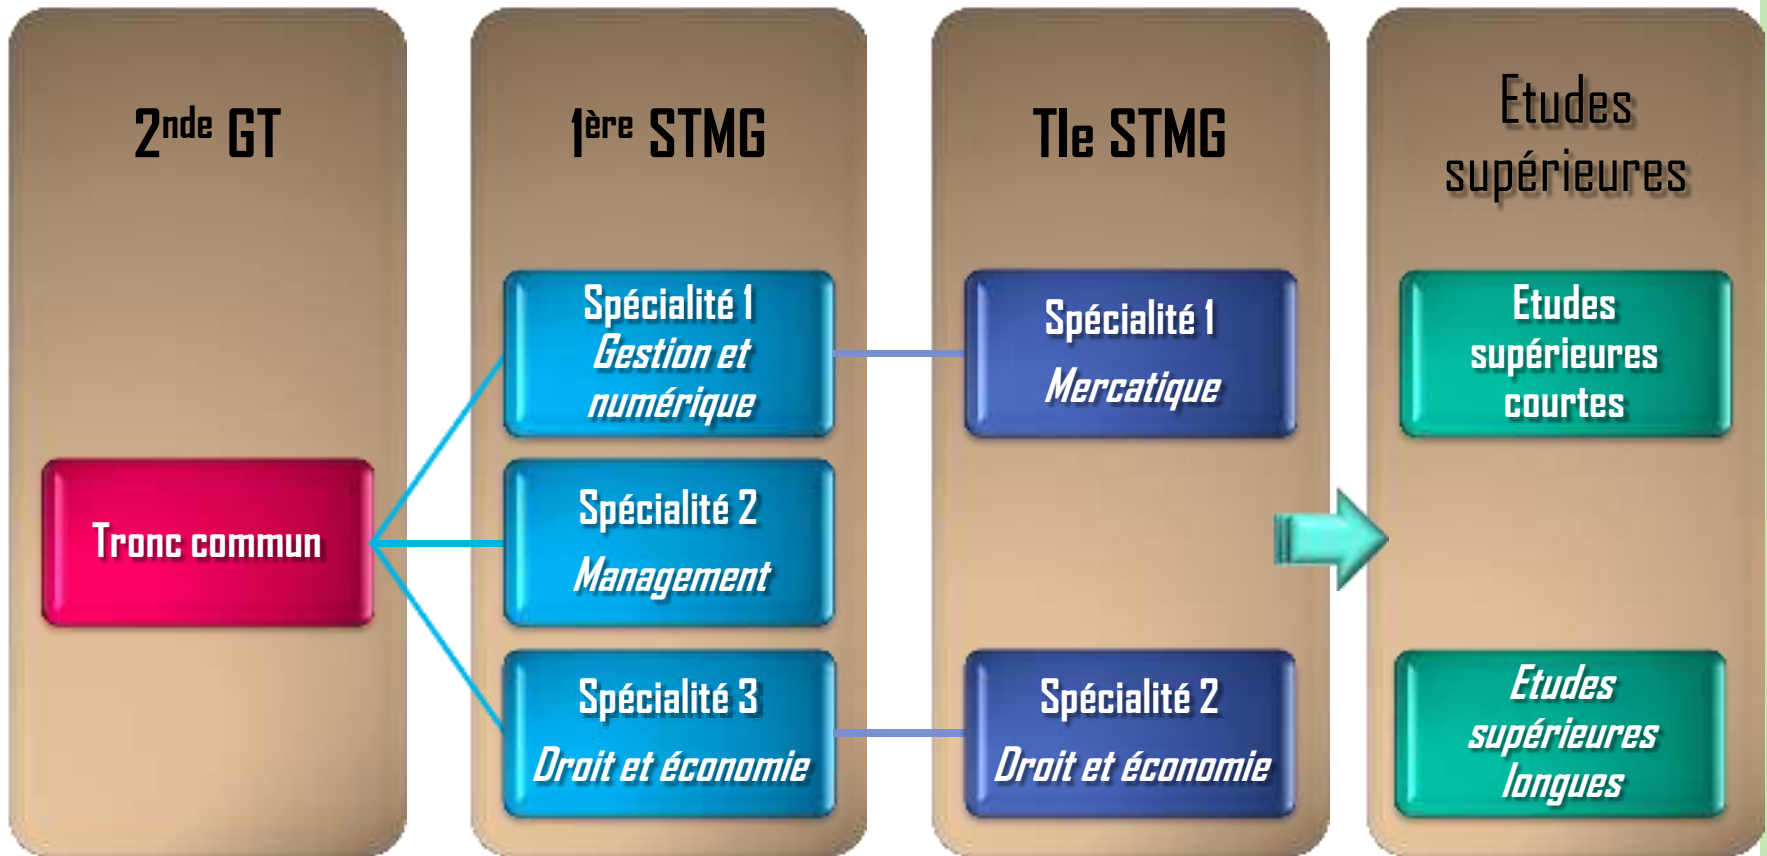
2<sup>nde</sup> GT

Tronc commun

1<sup>ère</sup> STMG

Spécialité 1
Gestion et numérique

Spécialité 2
Management

Spécialité 3
Droit et économie

Tle STMG

Spécialité 1
Mercatique

Spécialité 2
Droit et économie

Etudes supérieures

Etudes supérieures courtes

Etudes supérieures longues